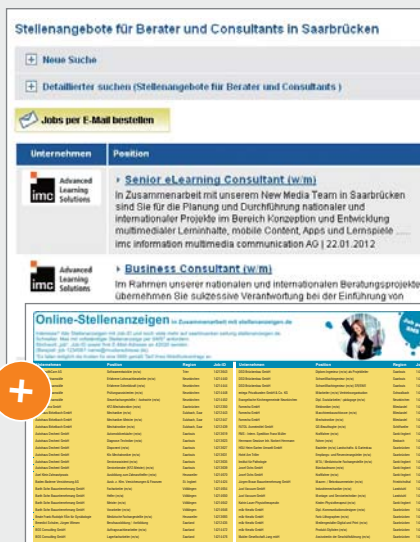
Stellenangebote für Berater und Consultants in Saarbrücken

Neue Suche

Detaillierter suchen (Stellenangebote für Berater und Consultants )

Jobs per E-Mail bestellen

| Unternehmen | Position |
|---|---|
| imc Advanced Learning Solutions | Senior eLearning Consultant (w/m) In Zusammenarbeit mit unserem New Media Team in Saarbrücken sind Sie für die Planung und Durchführung nationaler und internationaler Projekte im Bereich Konzeption und Entwicklung multimedialer Lerninhalte, mobile Content, Apps und Lernspiele ... imc information multimedia communication AG \| 22.01.2012 |
| imc Advanced Learning Solutions | Business Consultant (w/m) Im Rahmen unserer nationalen und internationalen Beratungsprojekte übernehmen Sie sukzessive Verantwortung bei der Einführung von |

Online-Stellenanzeigen in Zusammenarbeit mit stellenanzeigen.de

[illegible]